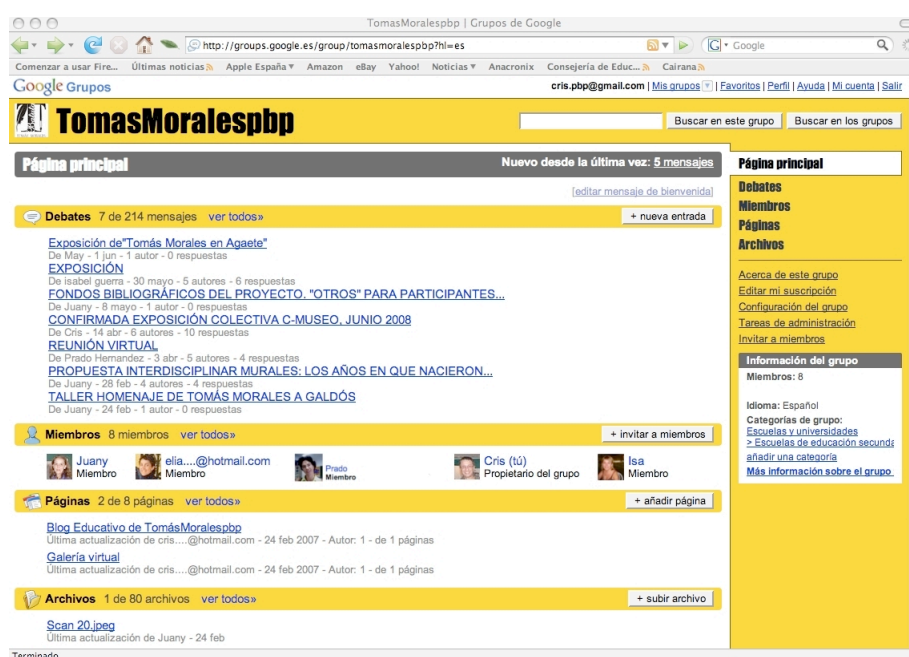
TomasMoralespbp | Grupos de Google

http://groups.google.es/group/tomasmoralespbp?hl=es

Google

Comenzar a usar Fire... Últimas noticias Apple España ▾ Amazon eBay Yahoo! Noticias ▾ Anacronix Consejería de Educ... Cairana

Google Grupos

cris.pbp@gmail.com | Mis grupos | Favoritos | Perfil | Ayuda | Mi cuenta | Salir

TomasMoralespbp

Buscar en este grupo Buscar en los grupos

Página principal

Nuevo desde la última vez: 5 mensajes

[editar mensaje de bienvenida]

Debates 7 de 214 mensajes ver todos»

+ nueva entrada

Exposición de"Tomás Morales en Agaete"
De May - 1 jun - 1 autor - 0 respuestas
EXPOSICIÓN
De isabel guerra - 30 mayo - 5 autores - 6 respuestas
FONDOS BIBLIOGRÁFICOS DEL PROYECTO. "OTROS" PARA PARTICIPANTES...
De Juany - 8 mayo - 1 autor - 0 respuestas
CONFIRMADA EXPOSICIÓN COLECTIVA C-MUSEO, JUNIO 2008
De Cris - 14 abr - 6 autores - 10 respuestas
REUNIÓN VIRTUAL
De Prado Hernandez - 3 abr - 5 autores - 4 respuestas
PROPUESTA INTERDISCIPLINAR MURALES: LOS AÑOS EN QUE NACIERON...
De Juany - 28 feb - 4 autores - 4 respuestas
TALLER HOMENAJE DE TOMÁS MORALES A GALDÓS
De Juany - 24 feb - 1 autor - 0 respuestas

Miembros 8 miembros ver todos»

+ invitar a miembros

Juany
Miembro
elia....@hotmail.com
Miembro
Prado
Miembro
Cris (tú)
Propietario del grupo
Isa
Miembro

Páginas 2 de 8 páginas ver todos»

+ añadir página

Blog Educativo de TomásMoralespbp
Última actualización de cris....@hotmail.com - 24 feb 2007 - Autor: 1 - de 1 páginas
Galería virtual
Última actualización de cris....@hotmail.com - 24 feb 2007 - Autor: 1 - de 1 páginas

Archivos 1 de 80 archivos ver todos»

+ subir archivo

Scan 20.jpeg
Última actualización de Juany - 24 feb

Página principal
Debates
Miembros
Páginas
Archivos

Acerca de este grupo
Editar mi suscripción
Configuración del grupo
Tareas de administración
Invitar a miembros

Información del grupo
Miembros: 8

Idioma: Español
Categorías de grupo:
Escuelas y universidades
> Escuelas de educación secunda
añadir una categoría
Más información sobre el grupo

Terminado